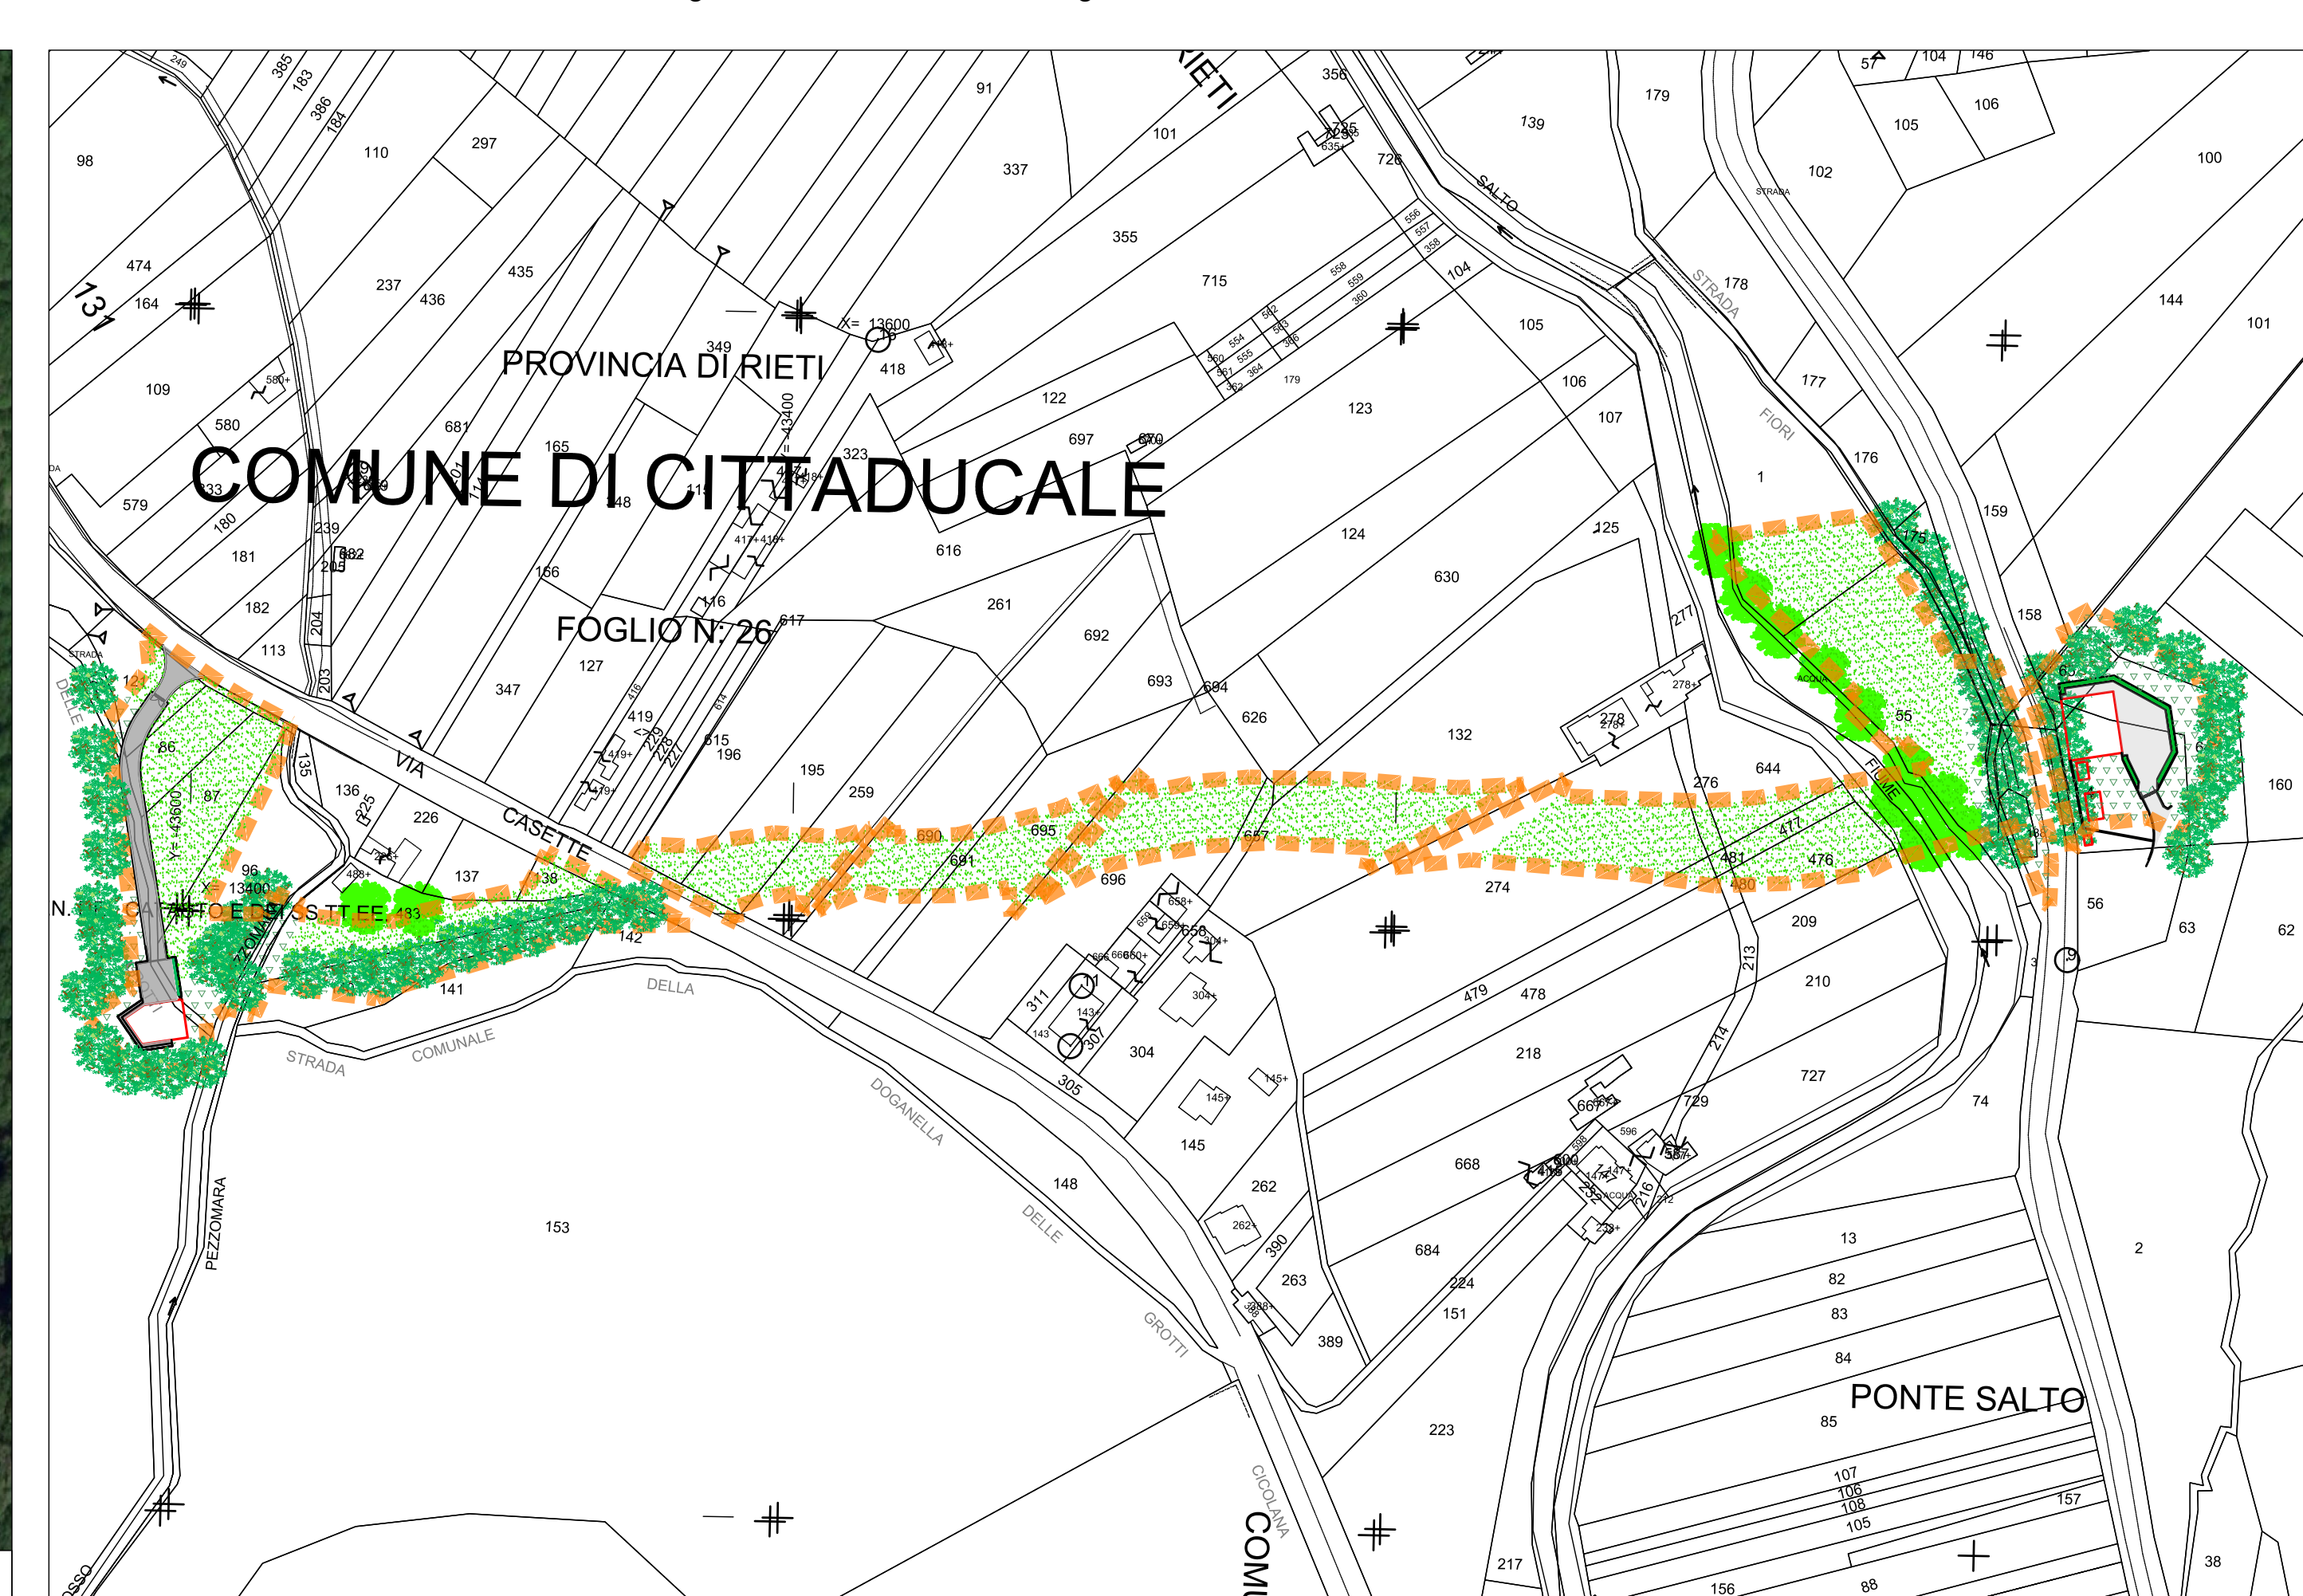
PROVINCIA DI RIETI

COMUNE DI CITTADUCALE

FOGLIO N. 26

PONTE SALTO

VIA CASETTE

STRADA COMUNALE DELLA DOGANELLA

DELLE GROTTI

STRADA DELLE

PEZZOMARA

CICOLANA

COM

FIUME SALTO

STRADA FIORI

RIETI

N. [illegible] CATASTO E DEI SS.TT.EE.

X= 13600

X= 13400

Y= 43600

Y= 43400

98 474 164 131 109 580 579 180 181 182 113 124 86 87 96 110 297 237 436 435 681 165 233 239 205 682 204 203 166 347 127 116 617 349 418 323 148 119 91 337 101 355 715 122 697 670 616 261 692 693 694 626 132 630 124 125 123 106 107 105 104 356 726 139 179 102 105 106 100 178 177 176 175 159 158 144 101 1 55 276 644 477 481 476 480 274 209 210 213 214 727 729 74 56 63 62 160 60 690 691 695 696 657 274 479 478 218 668 684 224 151 389 263 262 145 304 311 305 148 153 141 142 138 137 136 226 135 225 419 416 614 615 196 195 259 13 82 83 84 85 107 106 108 105 157 156 88 217 223 2 38 390 385 183 386 184 249